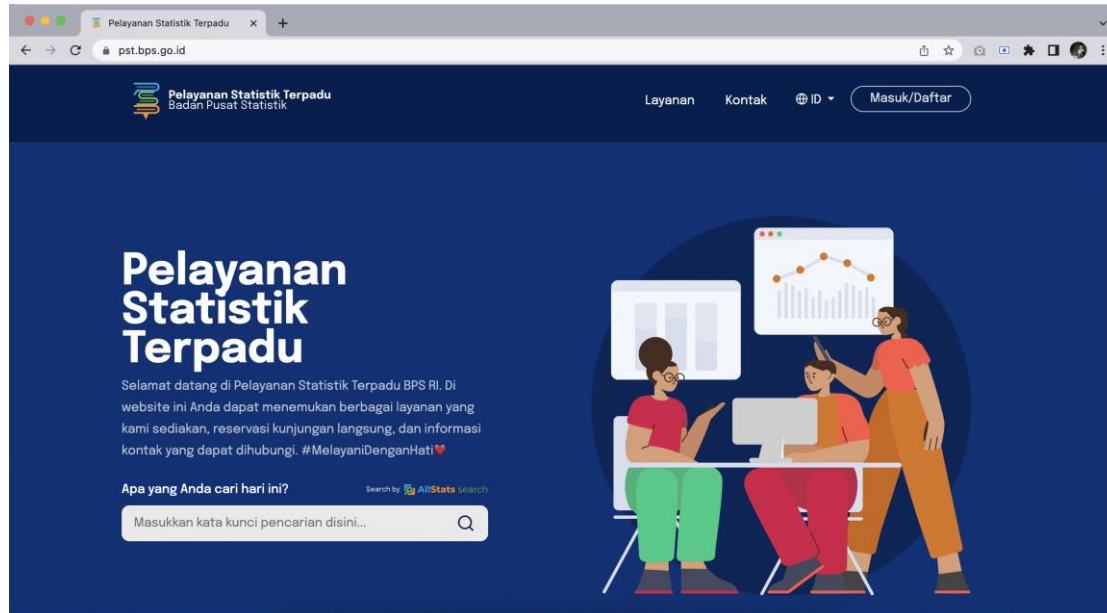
Pelayanan Statistik Terpadu ×
+
pst.bps.go.id

Pelayanan Statistik Terpadu
Badan Pusat Statistik

Layanan
Kontak
ID
Masuk/Daftar

Pelayanan Statistik Terpadu

Selamat datang di Pelayanan Statistik Terpadu BPS RI. Di website ini Anda dapat menemukan berbagai layanan yang kami sediakan, reservasi kunjungan langsung, dan informasi kontak yang dapat dihubungi. #MelayaniDenganHati

Apa yang Anda cari hari ini?
Search by AllStats search

Masukkan kata kunci pencarian disini...